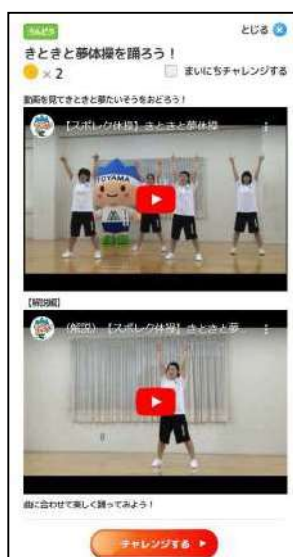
うんどう

とじる

きときと夢体操を踊ろう！

× 2

まいにちチャレンジする

動画を見てきときと夢たいそうをおどろう！

【スポレク体操】きときと夢体操

TOYAMA

【解説編】

（解説）【スポレク体操】きときと夢...

曲に合わせて楽しく踊ってみよう！

チャレンジする ▶